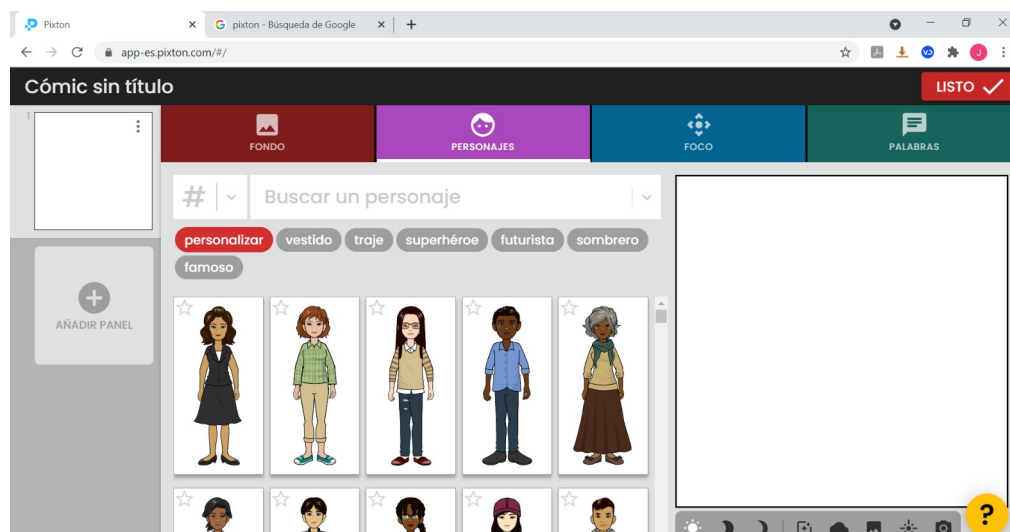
Pixton
pixton - Búsqueda de Google
app-es.pixton.com/#/

Cómic sin título
LISTO

1

FONDO
PERSONAJES
FOCO
PALABRAS

#
Buscar un personaje

personalizar
vestido
traje
superhéroe
futurista
sombrero
famoso

AÑADIR PANEL

?